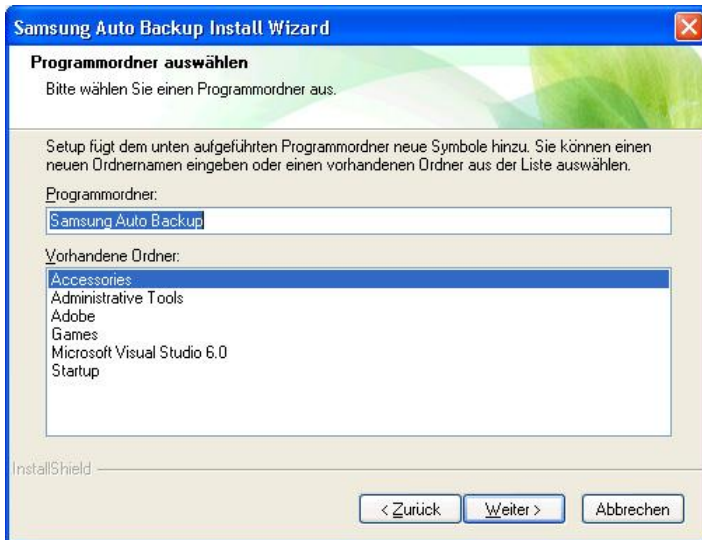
Samsung Auto Backup Install Wizard

Programmordner auswählen

Bitte wählen Sie einen Programmordner aus.

Setup fügt dem unten aufgeführten Programmordner neue Symbole hinzu. Sie können einen neuen Ordnernamen eingeben oder einen vorhandenen Ordner aus der Liste auswählen.

Programmordner:

Samsung Auto Backup

Vorhandene Ordner:

Accessories
Administrative Tools
Adobe
Games
Microsoft Visual Studio 6.0
Startup

InstallShield

< Zurück

Weiter >

Abbrechen